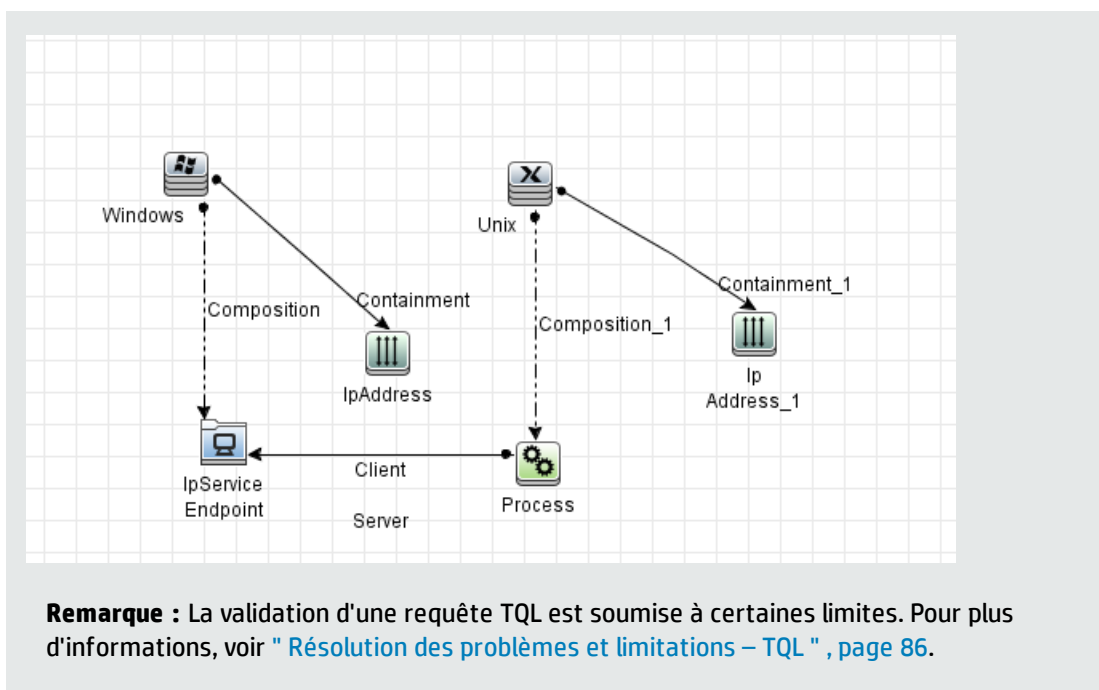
Windows

Composition

Containment

IpAddress

IpService Endpoint

Client

Server

Unix

Composition_1

Containment_1

Ip Address_1

Process

**Remarque :** La validation d'une requête TQL est soumise à certaines limites. Pour plus d'informations, voir " Résolution des problèmes et limitations – TQL " , page 86.